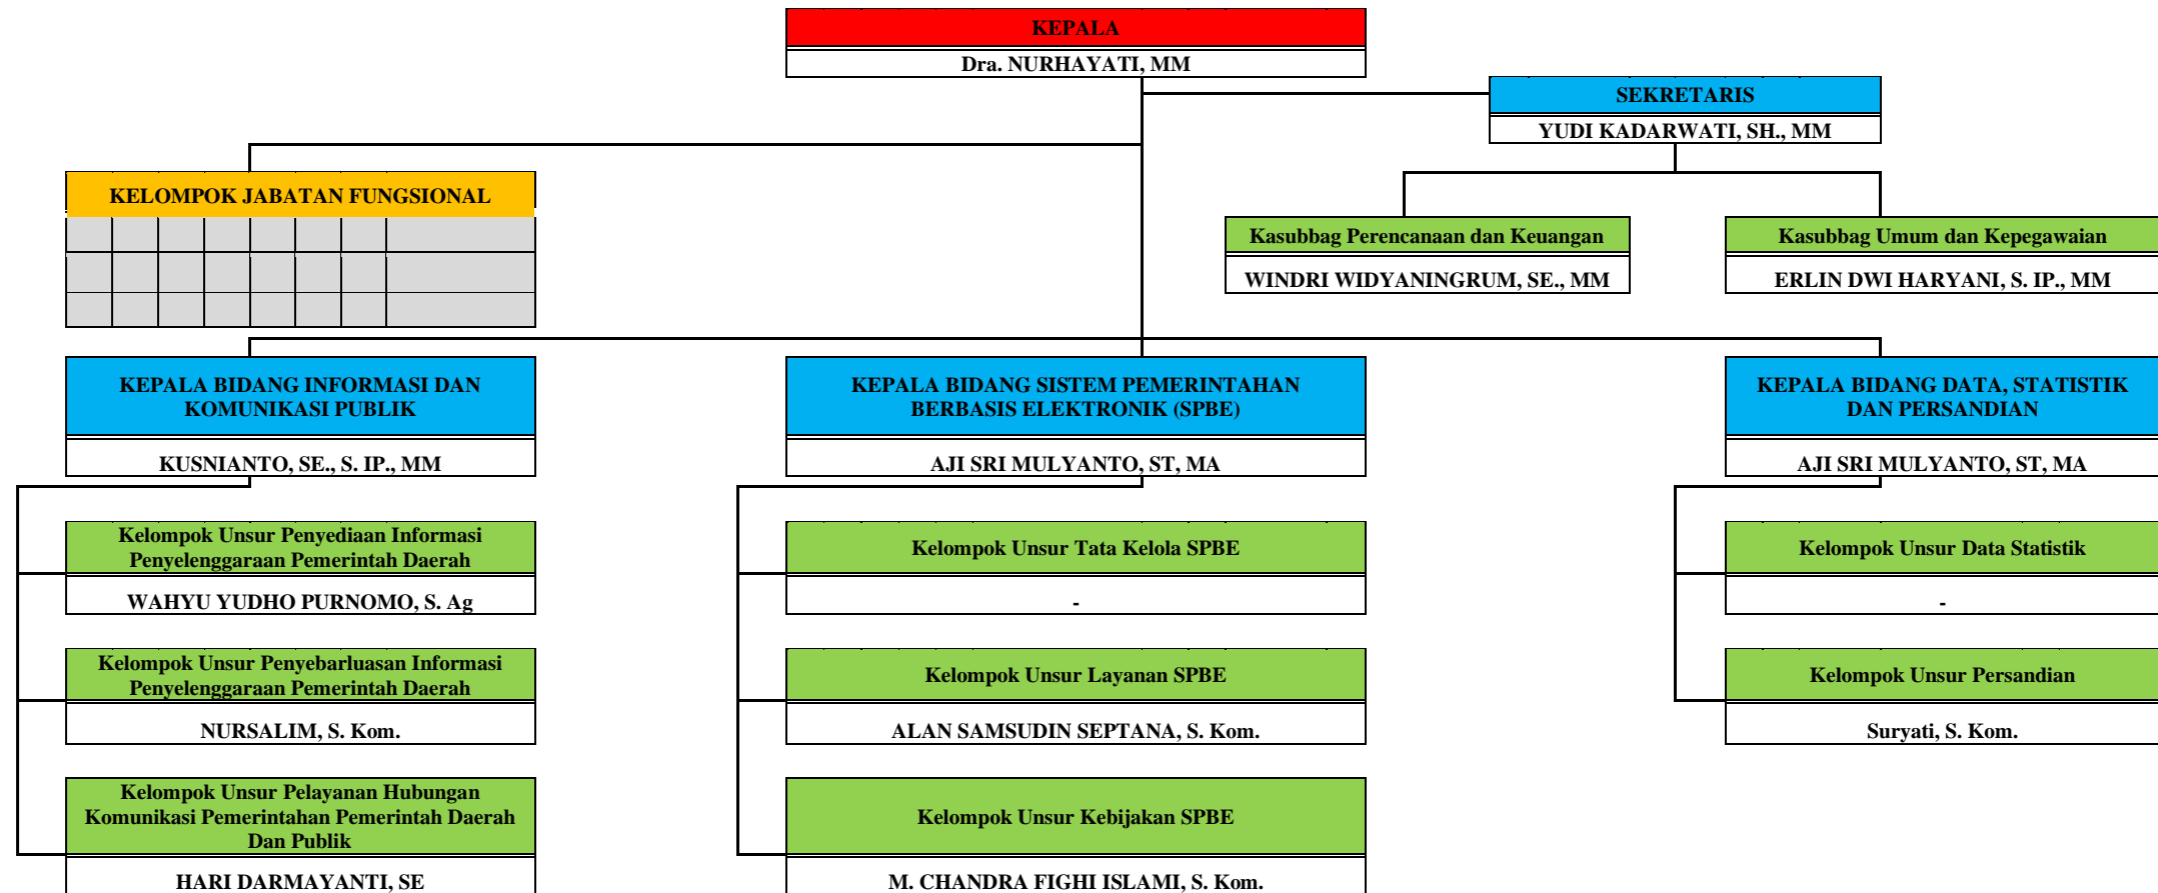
KEPALA
Dra. NURHAYATI, MM

SEKRETARIS
YUDI KADARWATI, SH., MM

KELOMPOK JABATAN FUNGSIONAL

Kasubbag Perencanaan dan Keuangan
WINDRI WIDYANINGRUM, SE., MM

Kasubbag Umum dan Kepegawaian
ERLIN DWI HARYANI, S. IP., MM

KEPALA BIDANG INFORMASI DAN KOMUNIKASI PUBLIK
KUSNIANTO, SE., S. IP., MM

Kelompok Unsur Penyediaan Informasi Penyelenggaraan Pemerintah Daerah
WAHYU YUDHO PURNOMO, S. Ag

Kelompok Unsur Penyebarluasan Informasi Penyelenggaraan Pemerintah Daerah
NURSALIM, S. Kom.

Kelompok Unsur Pelayanan Hubungan Komunikasi Pemerintahan Pemerintah Daerah Dan Publik
HARI DARMAYANTI, SE

KEPALA BIDANG SISTEM PEMERINTAHAN BERBASIS ELEKTRONIK (SPBE)
AJI SRI MULYANTO, ST, MA

Kelompok Unsur Tata Kelola SPBE
-

Kelompok Unsur Layanan SPBE
ALAN SAMSUDIN SEPTANA, S. Kom.

Kelompok Unsur Kebijakan SPBE
M. CHANDRA FIGHI ISLAMI, S. Kom.

KEPALA BIDANG DATA, STATISTIK DAN PERSANDIAN
AJI SRI MULYANTO, ST, MA

Kelompok Unsur Data Statistik
-

Kelompok Unsur Persandian
Suryati, S. Kom.